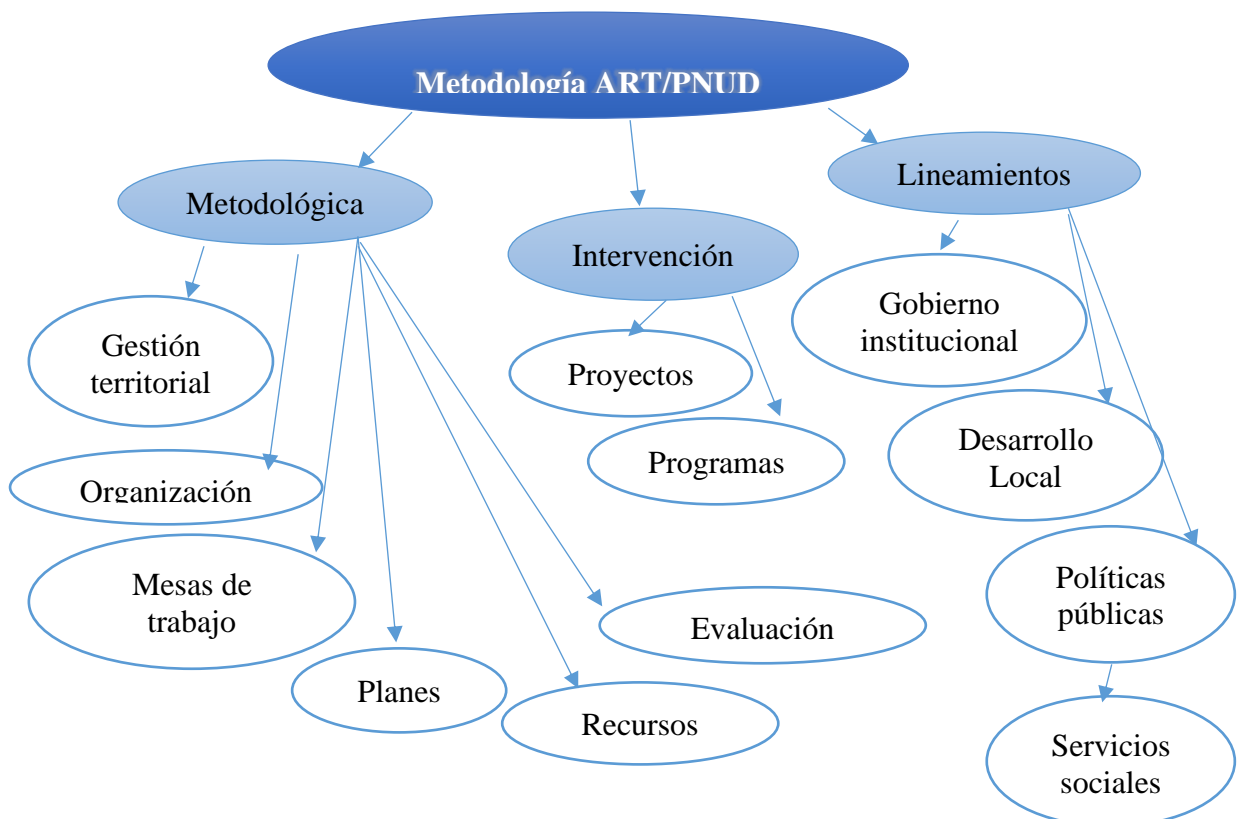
Metodología ART/PNUD

Metodológica

Intervención

Lineamientos

Gestión territorial

Organización

Mesas de trabajo

Planes

Recursos

Evaluación

Proyectos

Programas

Gobierno institucional

Desarrollo Local

Políticas públicas

Servicios sociales